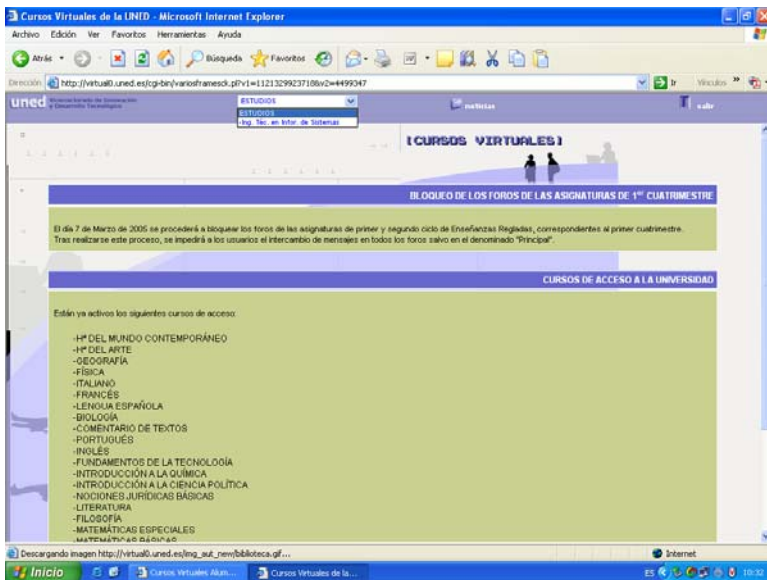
Cursos Virtuales de la UNED - Microsoft Internet Explorer

Archivo Edición Ver Favoritos Herramientas Ayuda

Atrás Búsqueda Favoritos

Dirección http://virtual0.uned.es/cgi-bin/variosframesck.pl?v1=11213299237188v2=4499347 Ir Vínculos

uned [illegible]

ESTUDIOS
ESTUDIOS
-Ing. Téc. en Infor. de Sistemas

noticias

salir

[CURSOS VIRTUALES]

BLOQUEO DE LOS FOROS DE LAS ASIGNATURAS DE 1er CUATRIMESTRE

El día 7 de Marzo de 2005 se procederá a bloquear los foros de las asignaturas de primer y segundo ciclo de Enseñanzas Regladas, correspondientes al primer cuatrimestre. Tras realizarse este proceso, se impedirá a los usuarios el intercambio de mensajes en todos los foros salvo en el denominado "Principal".

CURSOS DE ACCESO A LA UNIVERSIDAD

Están ya activos los siguientes cursos de acceso:

-Hª DEL MUNDO CONTEMPORÁNEO
-Hª DEL ARTE
-GEOGRAFÍA
-FÍSICA
-ITALIANO
-FRANCÉS
-LENGUA ESPAÑOLA
-BIOLOGÍA
-COMENTARIO DE TEXTOS
-PORTUGUÉS
-INGLÉS
-FUNDAMENTOS DE LA TECNOLOGÍA
-INTRODUCCIÓN A LA QUÍMICA
-INTRODUCCIÓN A LA CIENCIA POLÍTICA
-NOCIONES JURÍDICAS BÁSICAS
-LITERATURA
-FILOSOFÍA
-MATEMÁTICAS ESPECIALES
-MATEMÁTICAS BÁSICAS

Descargando imagen http://virtual0.uned.es/img_aut_new/biblioteca.gif...

Internet

Inicio Cursos Virtuales Alum... Cursos Virtuales de la... ES 10:32